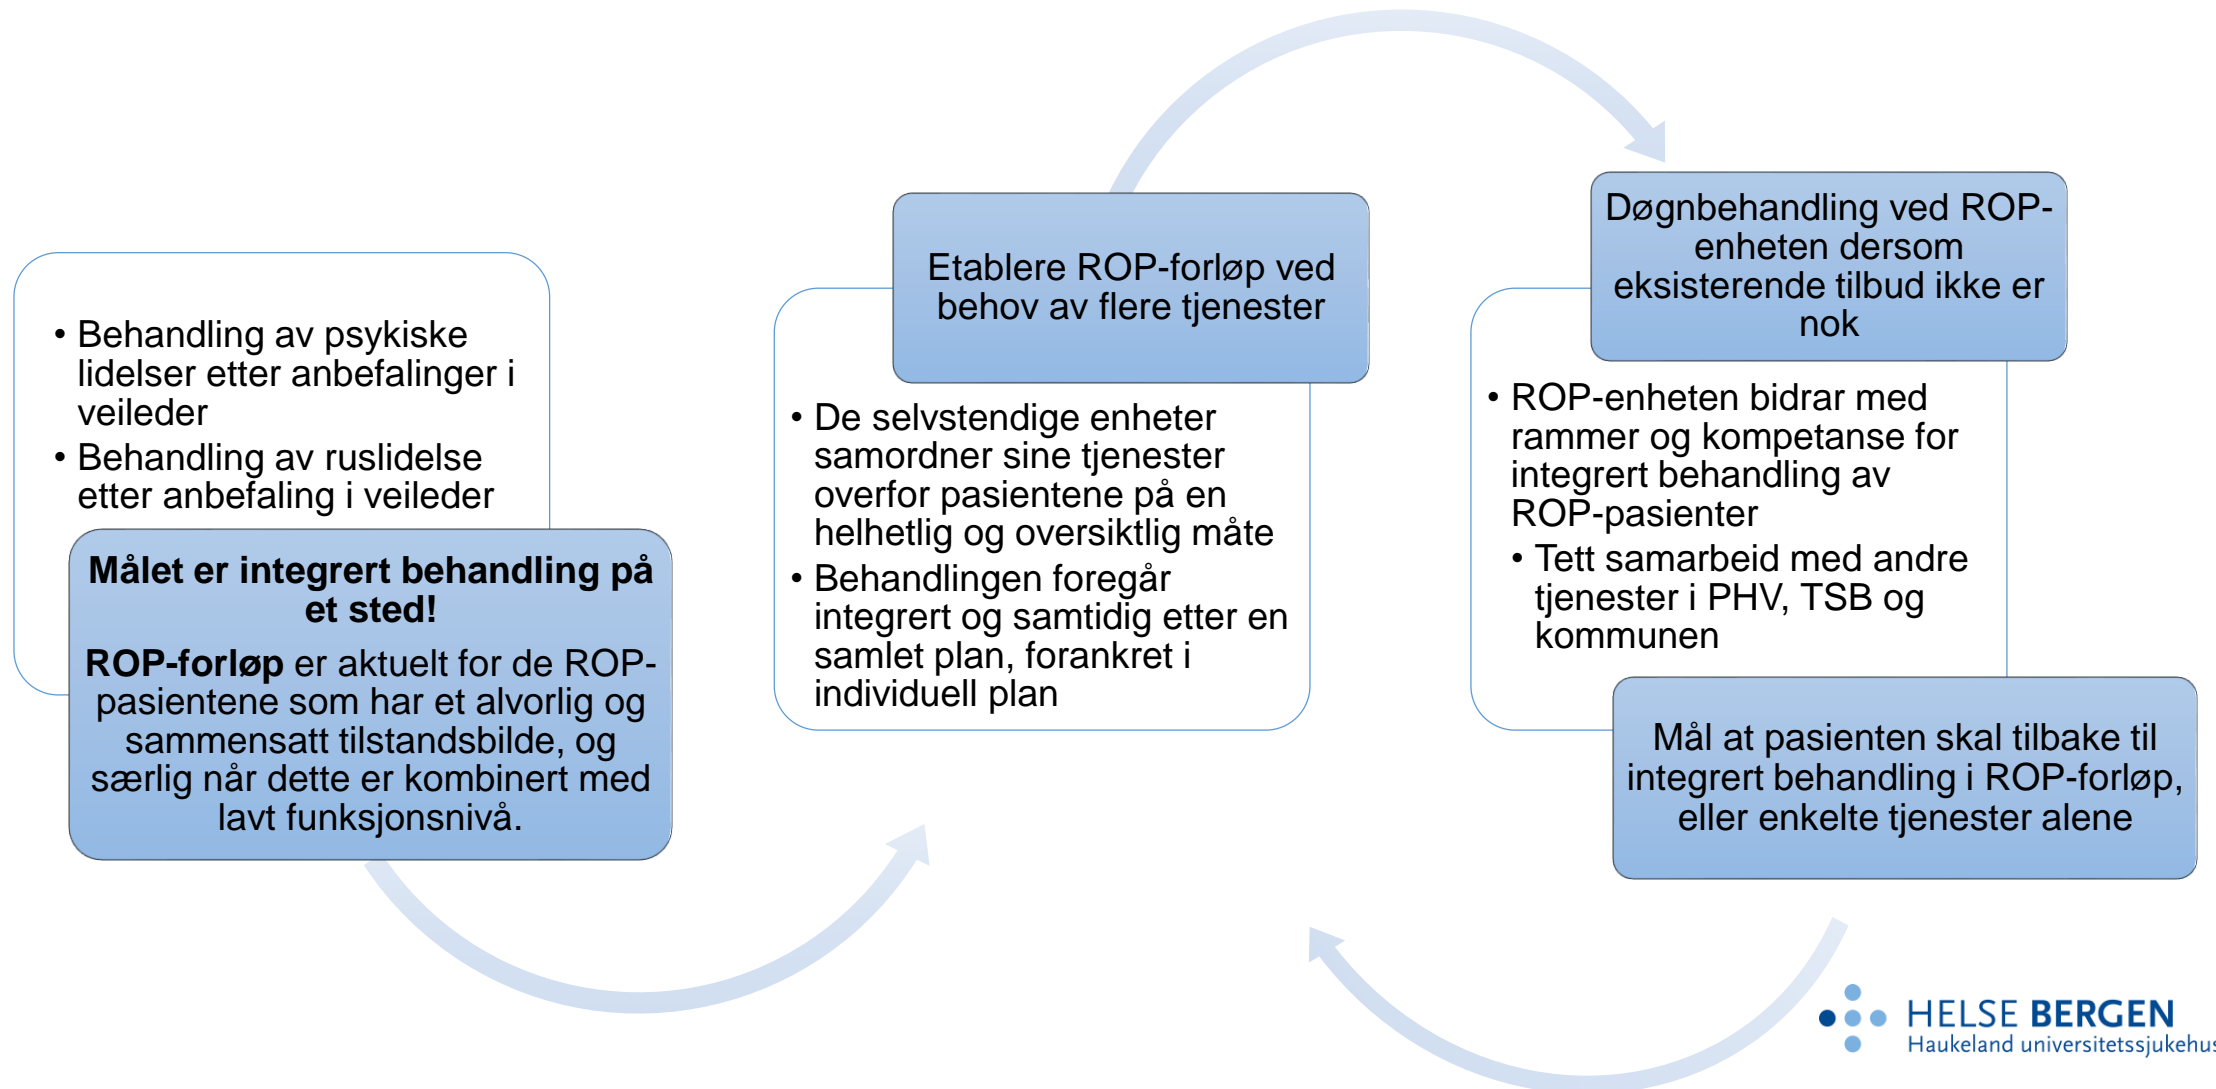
• Behandling av psykiske lidelser etter anbefalinger i veileder
• Behandling av ruslidelse etter anbefaling i veileder

**Målet er integrert behandling på et sted!**

**ROP-forløp** er aktuelt for de ROP-pasientene som har et alvorlig og sammensatt tilstandsbilde, og særlig når dette er kombinert med lavt funksjonsnivå.

Etablere ROP-forløp ved behov av flere tjenester

• De selvstendige enheter samordner sine tjenester overfor pasientene på en helhetlig og oversiktlig måte
• Behandlingen foregår integrert og samtidig etter en samlet plan, forankret i individuell plan

Døgnbehandling ved ROP-enheten dersom eksisterende tilbud ikke er nok

• ROP-enheten bidrar med rammer og kompetanse for integrert behandling av ROP-pasienter
• Tett samarbeid med andre tjenester i PHV, TSB og kommunen

Mål at pasienten skal tilbake til integrert behandling i ROP-forløp, eller enkelte tjenester alene

HELSE BERGEN
Haukeland universitetssjukehu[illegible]